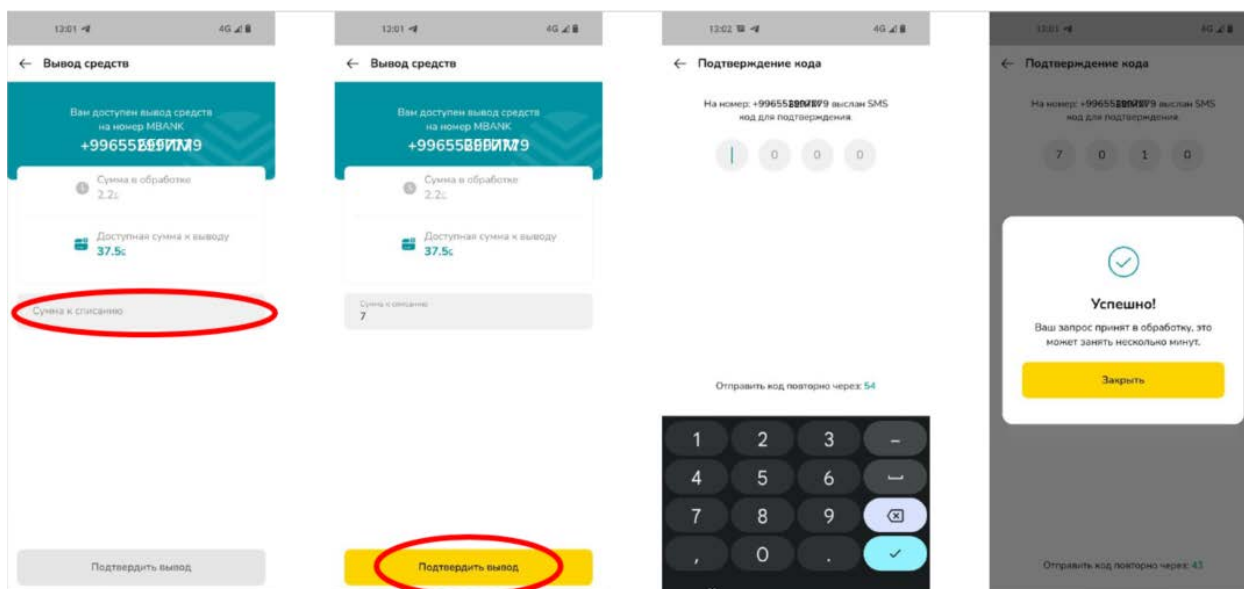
12:01 4G

← Вывод средств

Вам доступен вывод средств на номер MBANK

+99655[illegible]

Сумма в обработке 2.2c

Доступная сумма к выводу 37.5c

Сумма к списанию

Подтвердить вывод

12:01 4G

← Вывод средств

Вам доступен вывод средств на номер MBANK

+99655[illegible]

Сумма в обработке 2.2c

Доступная сумма к выводу 37.5c

Сумма к списанию
7

Подтвердить вывод

12:02 4G

← Подтверждение кода

На номер: +99655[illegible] выслан SMS код для подтверждения.

| 0 0 0

Отправить код повторно через: 54

1 2 3 –
4 5 6
7 8 9
, 0 .

12:01 4G

← Подтверждение кода

На номер: +99655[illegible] выслан SMS код для подтверждения.

7 0 1 0

Успешно!

Ваш запрос принят в обработку, это может занять несколько минут.

Закрыть

Отправить код повторно через: 43